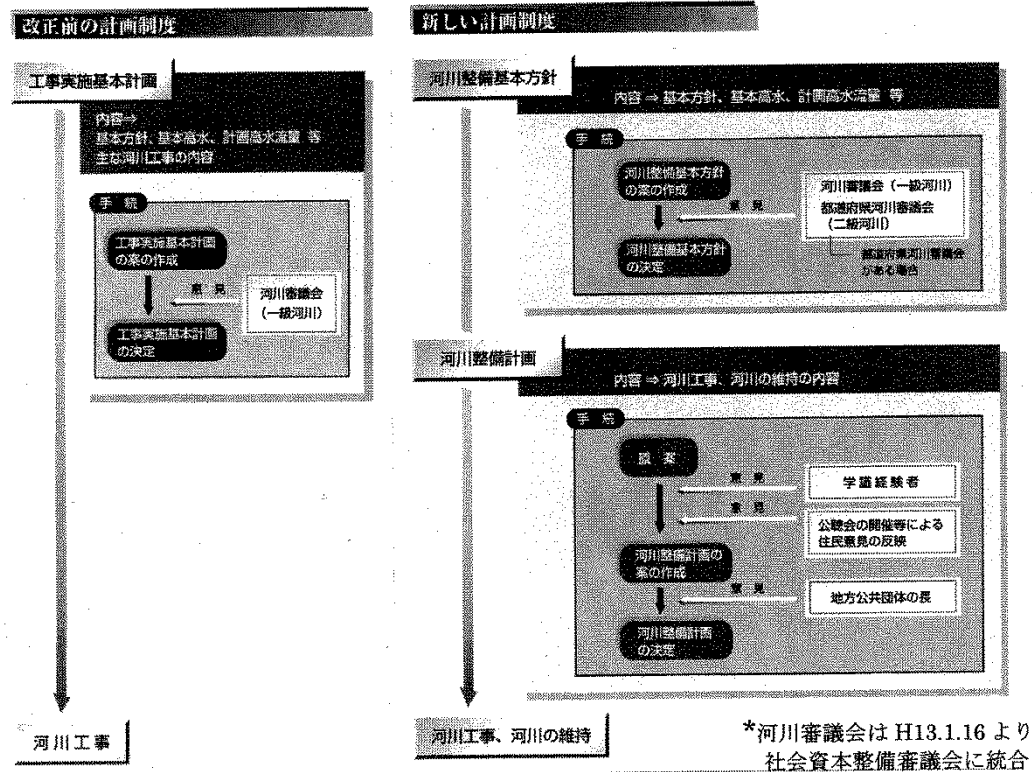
改正前の計画制度

工事実施基本計画

内容⇒
基本方針、基本高水、計画高水流量 等
主な河川工事の内容

手続

工事実施基本計画の案の作成

意見

河川審議会（一級河川）

工事実施基本計画の決定

河川工事

新しい計画制度

河川整備基本方針

内容⇒基本方針、基本高水、計画高水流量 等

手続

河川整備基本方針の案の作成

意見

河川審議会（一級河川）
都道府県河川審議会（二級河川）

都道府県河川審議会がある場合

河川整備基本方針の決定

河川整備計画

内容⇒河川工事、河川の維持の内容

手続

原案

意見

学識経験者

意見

公聴会の開催等による住民意見の反映

河川整備計画の案の作成

意見

地方公共団体の長

河川整備計画の決定

河川工事、河川の維持

*河川審議会は H13.1.16 より社会資本整備審議会に統合